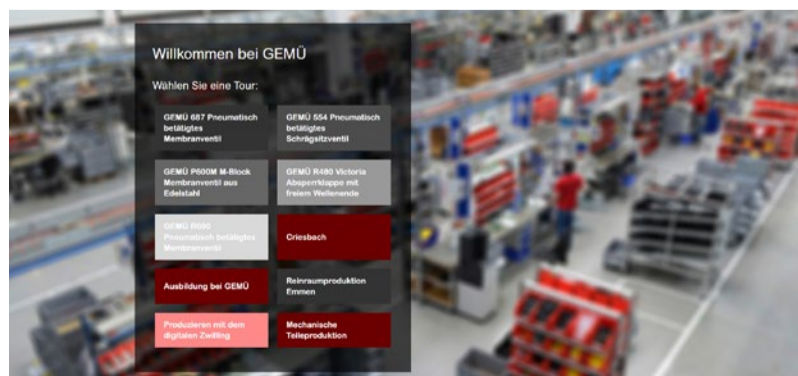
Willkommen bei GEMÜ

Wählen Sie eine Tour:

GEMÜ 687 Pneumatisch betätigtes Membranventil

GEMÜ 554 Pneumatisch betätigtes Schrägsitzventil

GEMÜ P600M M-Block Membranventil aus Edelstahl

GEMÜ R480 Victoria Absperrklappe mit freiem Wellenende

GEMÜ R690 Pneumatisch betätigtes Membranventil

Criesbach

Ausbildung bei GEMÜ

Reinraumproduktion Emmen

Produzieren mit dem digitalen Zwilling

Mechanische Teileproduktion